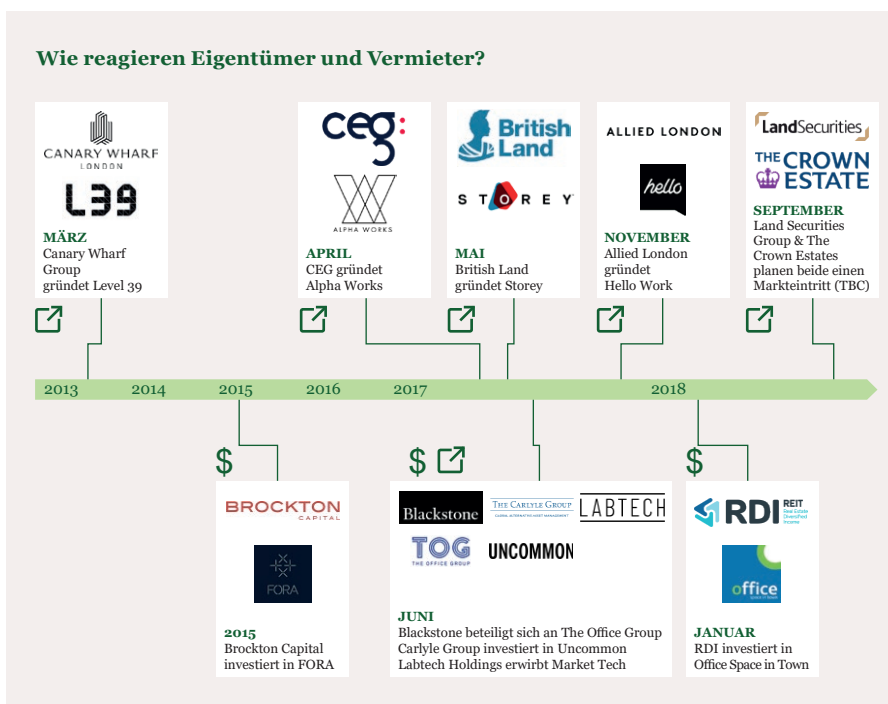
Wie reagieren Eigentümer und Vermieter?

CANARY WHARF
LONDON

L39

MÄRZ
Canary Wharf Group gründet Level 39

ceg:

ALPHA WORKS

APRIL
CEG gründet Alpha Works

British Land

STOREY

MAI
British Land gründet Storey

ALLIED LONDON

hello

NOVEMBER
Allied London gründet Hello Work

LandSecurities

THE CROWN ESTATE

SEPTEMBER
Land Securities Group & The Crown Estates planen beide einen Markteintritt (TBC)

2013 2014 2015 2016 2017 2018

$

BROCKTON
CAPITAL

FORA

2015
Brockton Capital investiert in FORA

$

Blackstone

THE CARLYLE GROUP
GLOBAL ALTERNATIVE ASSET MANAGEMENT

LABTECH

TOG
THE OFFICE GROUP

UNCOMMON

JUNI
Blackstone beteiligt sich an The Office Group
Carlyle Group investiert in Uncommon
Labtech Holdings erwirbt Market Tech

$

RDI REIT
Real Estate Diversified Income

office

JANUAR
RDI investiert in Office Space in Town